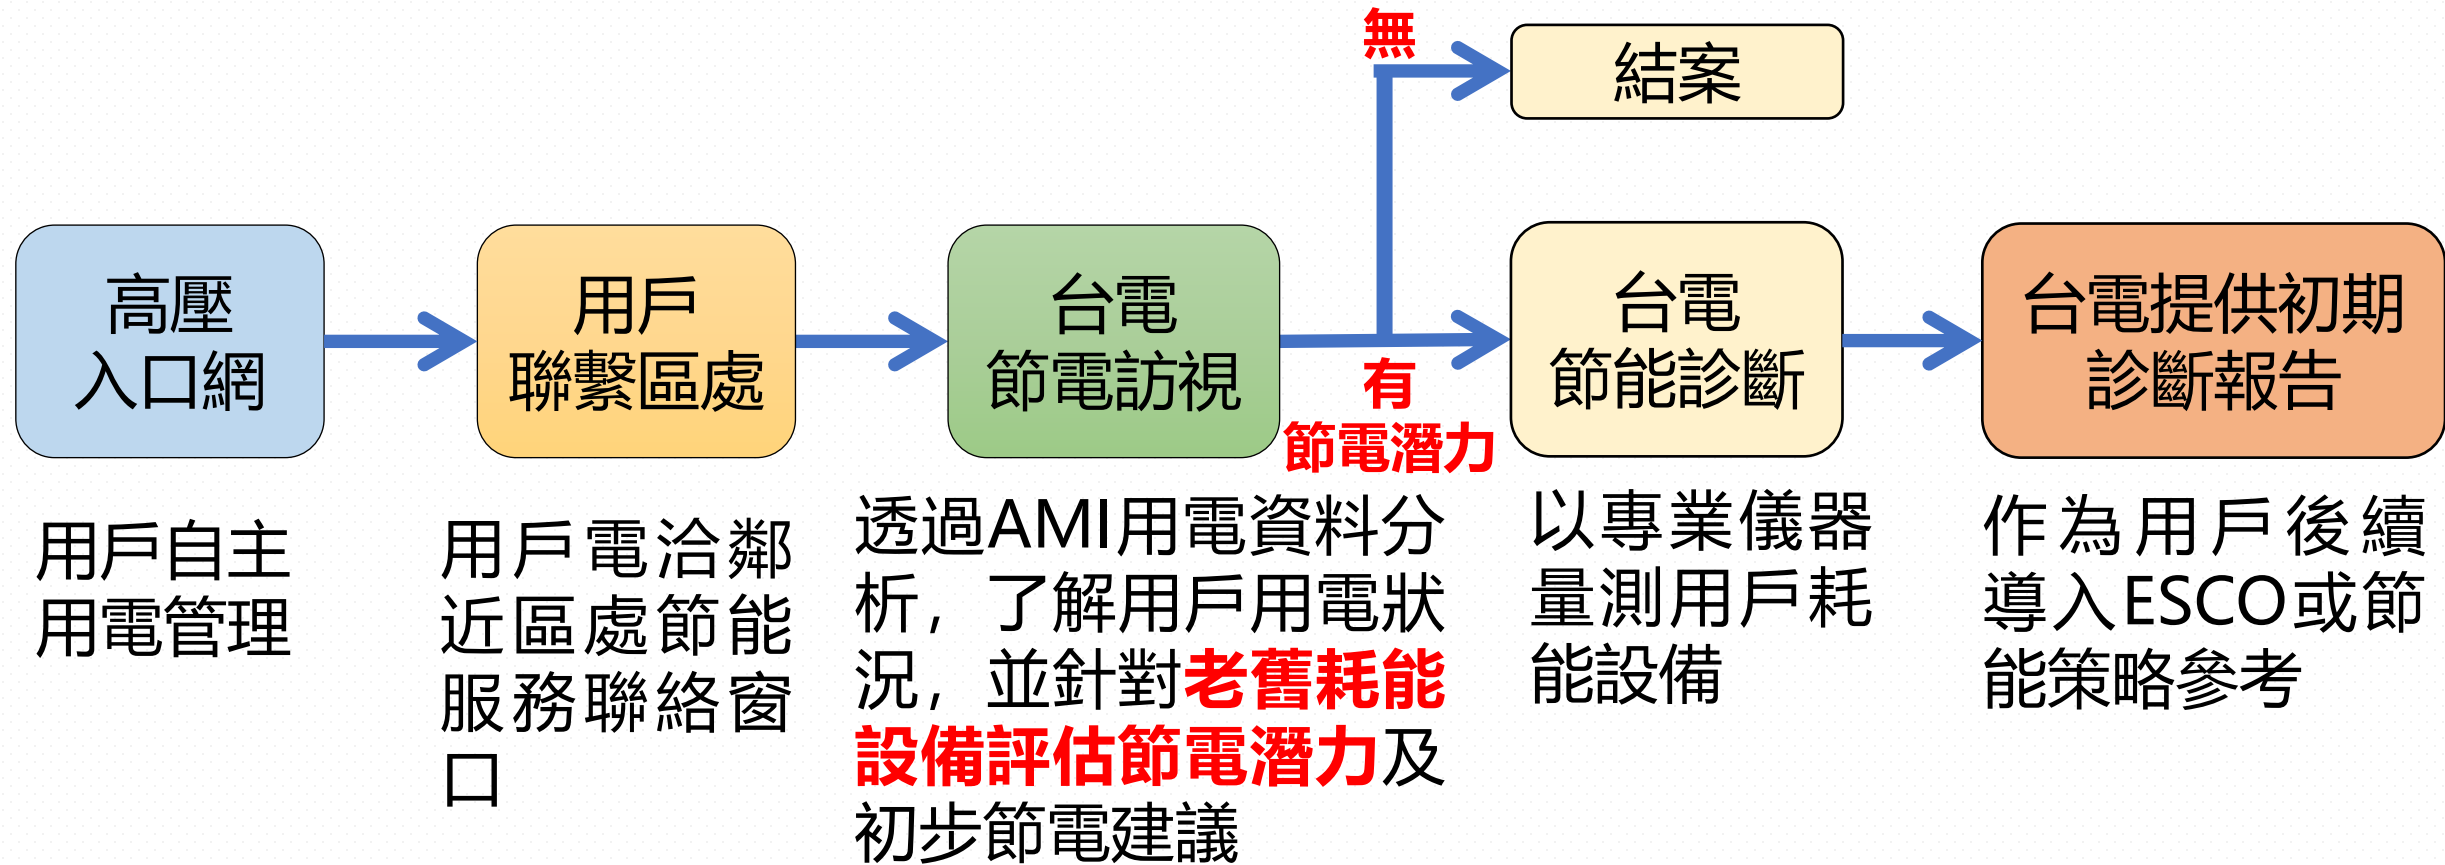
高壓
入口網

用戶
聯繫區處

台電
節電訪視

無

結案

有
節電潛力

台電
節能診斷

台電提供初期
診斷報告

用戶自主
用電管理

用戶電洽鄰近區處節能服務聯絡窗口

透過AMI用電資料分析，了解用戶用電狀況，並針對老舊耗能設備評估節電潛力及初步節電建議

以專業儀器量測用戶耗能設備

作為用戶後續導入ESCO或節能策略參考